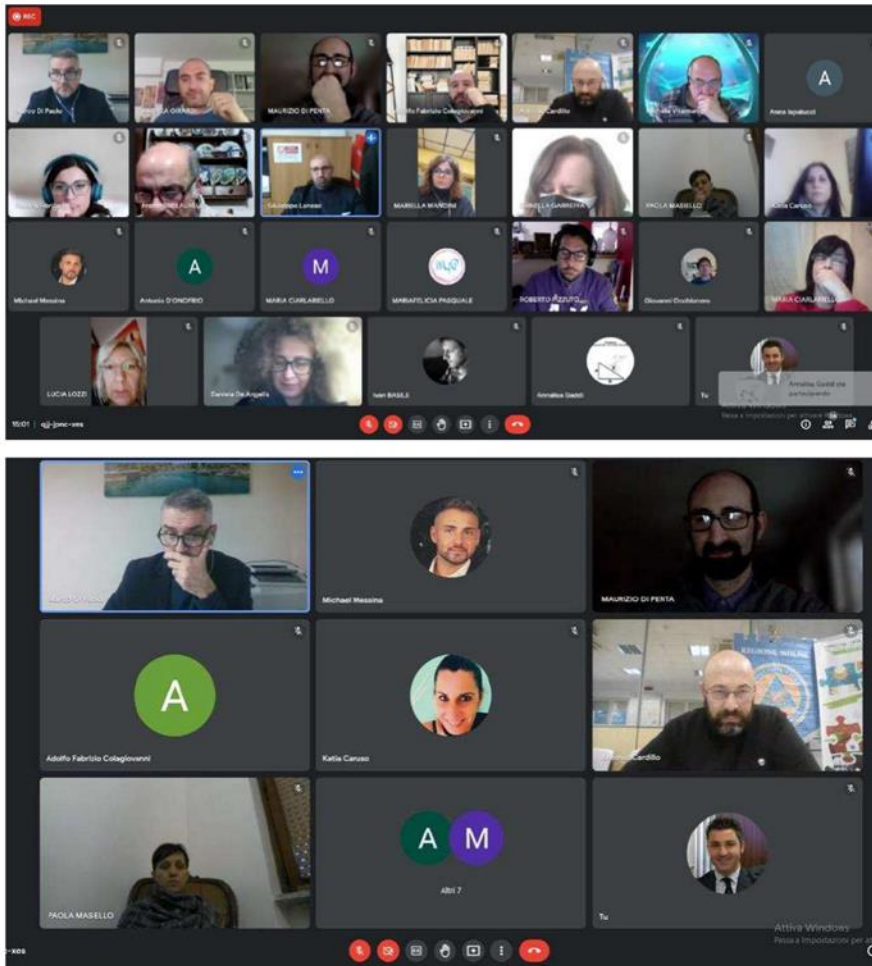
REC

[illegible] Di Paolo
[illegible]
MAURIZIO DI PERTA
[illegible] Fabrizio Colagiovanni
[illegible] Cardillo
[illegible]
A
Anna Iapalucci

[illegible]
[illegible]
Giuseppe Loreto
MARELLA MANCINI
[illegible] GARRERA
PAOLA MASIELLO
Katia Caruso

Michael Messina
A
Antonio D'ONOFRIO
M
MARIA CIARLARIELLO
MARIAFELICIA PASQUALE
ROBERTO PIZZUTO
Giovanni Occhionero
MARIA CIARLARIELLO

LUCIA LOZZI
Daniela De Angelis
Ivan BASILE
Annalisa Gaddi
Tu
Annalisa Gaddi sta partecipando

Passa a Impostazioni per attivare Windows

15:01 | qjj-jpnc-xes

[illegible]
Michael Messina
MAURIZIO DI PERTA

A
Adolfo Fabrizio Colagiovanni
Katia Caruso
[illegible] Cardillo

PAOLA MASIELLO
A M
Altri 7
Tu

Attiva Windows
Passa a Impostazioni per a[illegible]

-xes